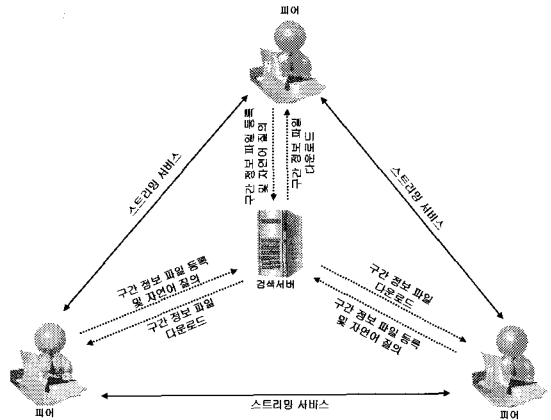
피어

구간 정보 파일 등록 및 자연어 질의

구간 정보 파일 다운로드

스트리밍 서비스

스트리밍 서비스

구간 정보 파일 등록 및 자연어 질의

구간 정보 파일 다운로드

검색서버

구간 정보 파일 다운로드

구간 정보 파일 등록 및 자연어 질의

피어

스트리밍 서비스

피어